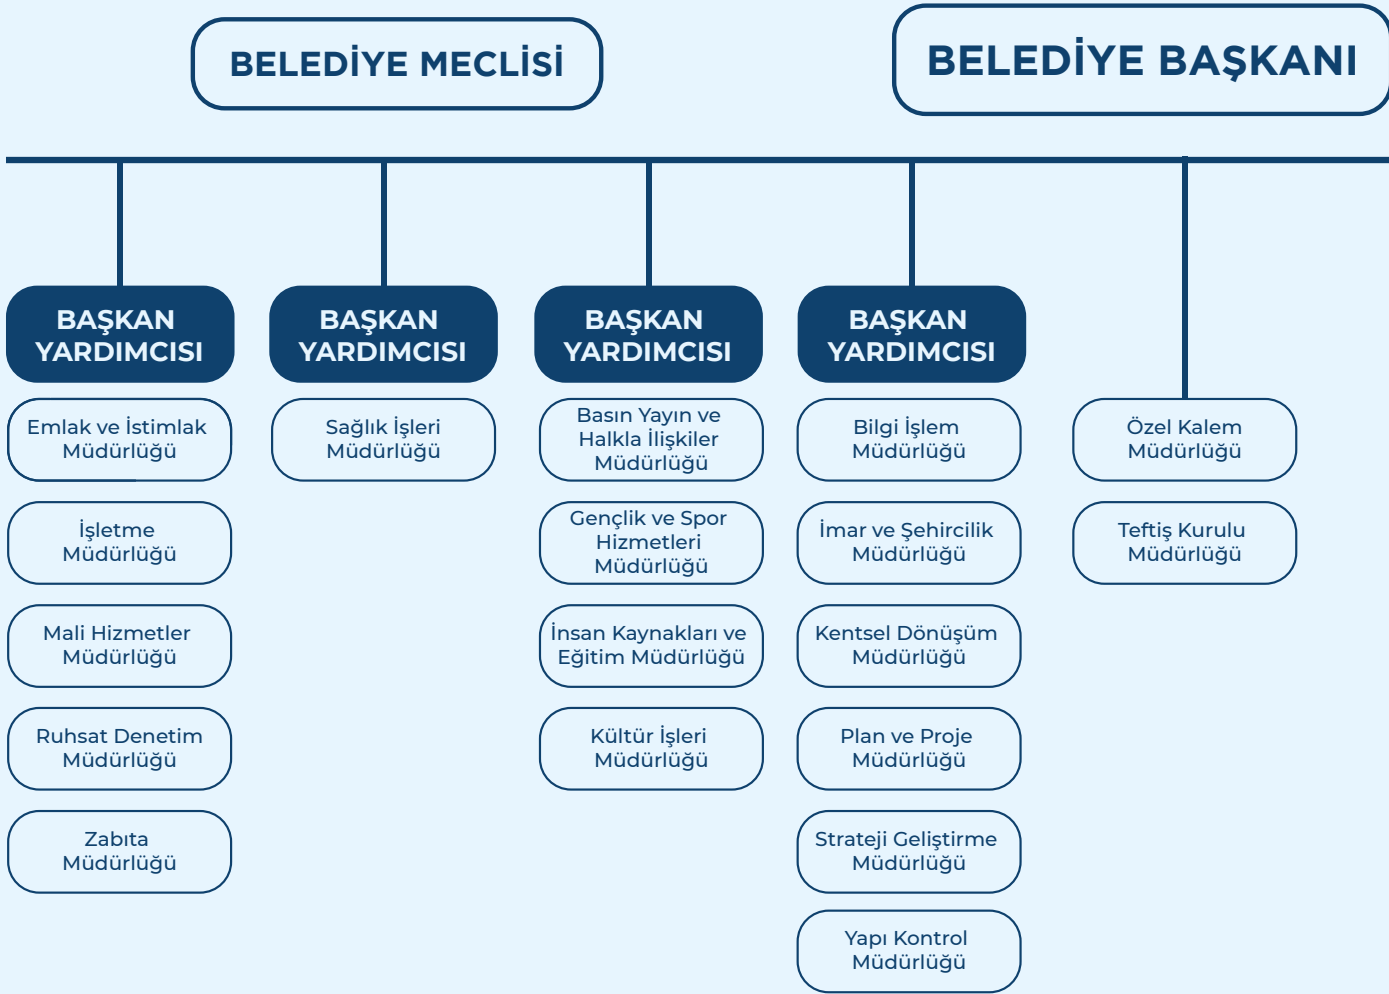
BELEDİYE MECLİSİ

BELEDİYE BAŞKANI

BAŞKAN YARDIMCISI

Emlak ve İstimlak Müdürlüğü

İşletme Müdürlüğü

Mali Hizmetler Müdürlüğü

Ruhsat Denetim Müdürlüğü

Zabıta Müdürlüğü

BAŞKAN YARDIMCISI

Sağlık İşleri Müdürlüğü

BAŞKAN YARDIMCISI

Basın Yayın ve Halkla İlişkiler Müdürlüğü

Gençlik ve Spor Hizmetleri Müdürlüğü

İnsan Kaynakları ve Eğitim Müdürlüğü

Kültür İşleri Müdürlüğü

BAŞKAN YARDIMCISI

Bilgi İşlem Müdürlüğü

İmar ve Şehircilik Müdürlüğü

Kentsel Dönüşüm Müdürlüğü

Plan ve Proje Müdürlüğü

Strateji Geliştirme Müdürlüğü

Yapı Kontrol Müdürlüğü

Özel Kalem Müdürlüğü

Teftiş Kurulu Müdürlüğü